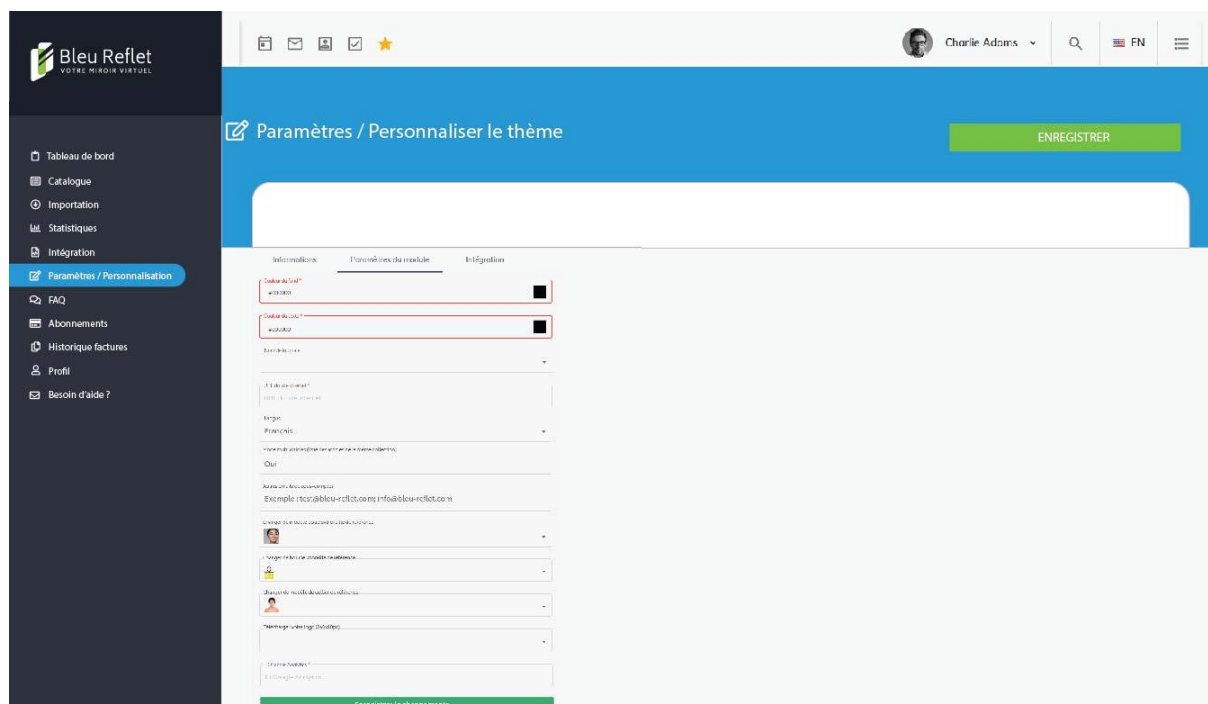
Bleu Reflet
VOTRE MIROIR VIRTUEL

Tableau de bord
Catalogue
Importation
Statistiques
Intégration
Paramètres / Personnalisation
FAQ
Abonnements
Historique factures
Profil
Besoin d'aide ?

Charlie Adams
FN

Paramètres / Personnaliser le thème

ENREGISTRER

Informations
Paramètres du module
Intégration

Couleur du fond *
#000000

Couleur du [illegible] *
#000000

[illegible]

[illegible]
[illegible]

Langue
Français

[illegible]
Oui

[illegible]
Exemple : test@bleu-reflet.com; info@bleu-reflet.com

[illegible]

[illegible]

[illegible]

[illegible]

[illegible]
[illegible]

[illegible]